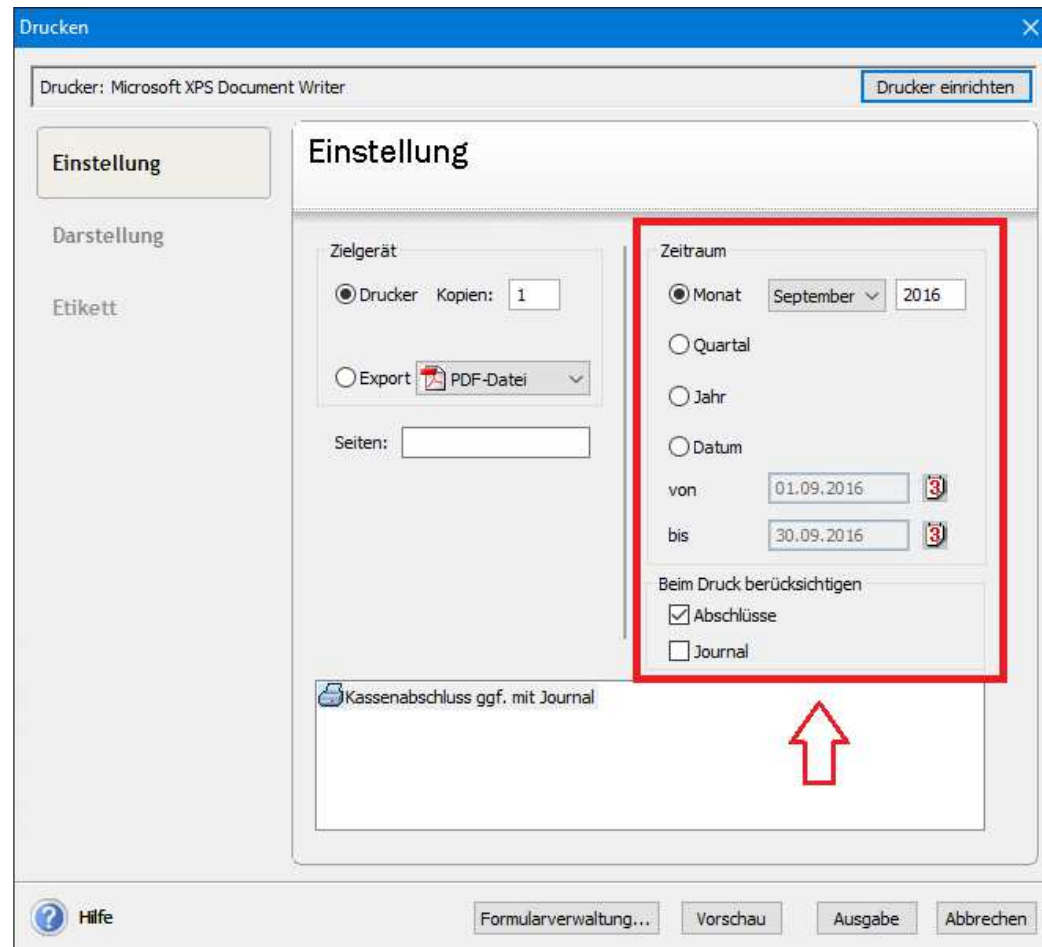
Drucken

Drucker: Microsoft XPS Document Writer

Drucker einrichten

Einstellung

Darstellung

Etikett

Einstellung

Zielgerät

Drucker Kopien: 1

Export PDF-Datei

Seiten:

Zeitraum

Monat September 2016

Quartal

Jahr

Datum

von 01.09.2016

bis 30.09.2016

Beim Druck berücksichtigen

Abschlüsse

Journal

Kassenabschluss ggf. mit Journal

Hilfe

Formularverwaltung...

Vorschau

Ausgabe

Abbrechen